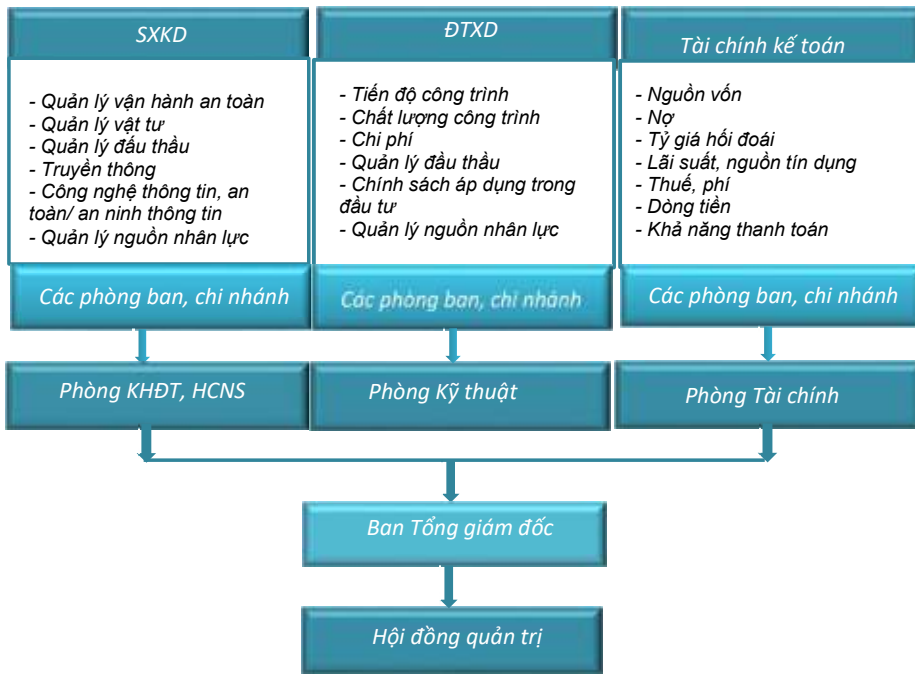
SXKD

- Quản lý vận hành an toàn
- Quản lý vật tư
- Quản lý đấu thầu
- Truyền thông
- Công nghệ thông tin, an toàn/ an ninh thông tin
- Quản lý nguồn nhân lực

Các phòng ban, chi nhánh

Phòng KHĐT, HCNS

ĐTXD

- Tiến độ công trình
- Chất lượng công trình
- Chi phí
- Quản lý đầu thầu
- Chính sách áp dụng trong đầu tư
- Quản lý nguồn nhân lực

Các phòng ban, chi nhánh

Phòng Kỹ thuật

Tài chính kế toán

- Nguồn vốn
- Nợ
- Tỷ giá hối đoái
- Lãi suất, nguồn tín dụng
- Thuế, phí
- Dòng tiền
- Khả năng thanh toán

Các phòng ban, chi nhánh

Phòng Tài chính

Ban Tổng giám đốc

Hội đồng quản trị